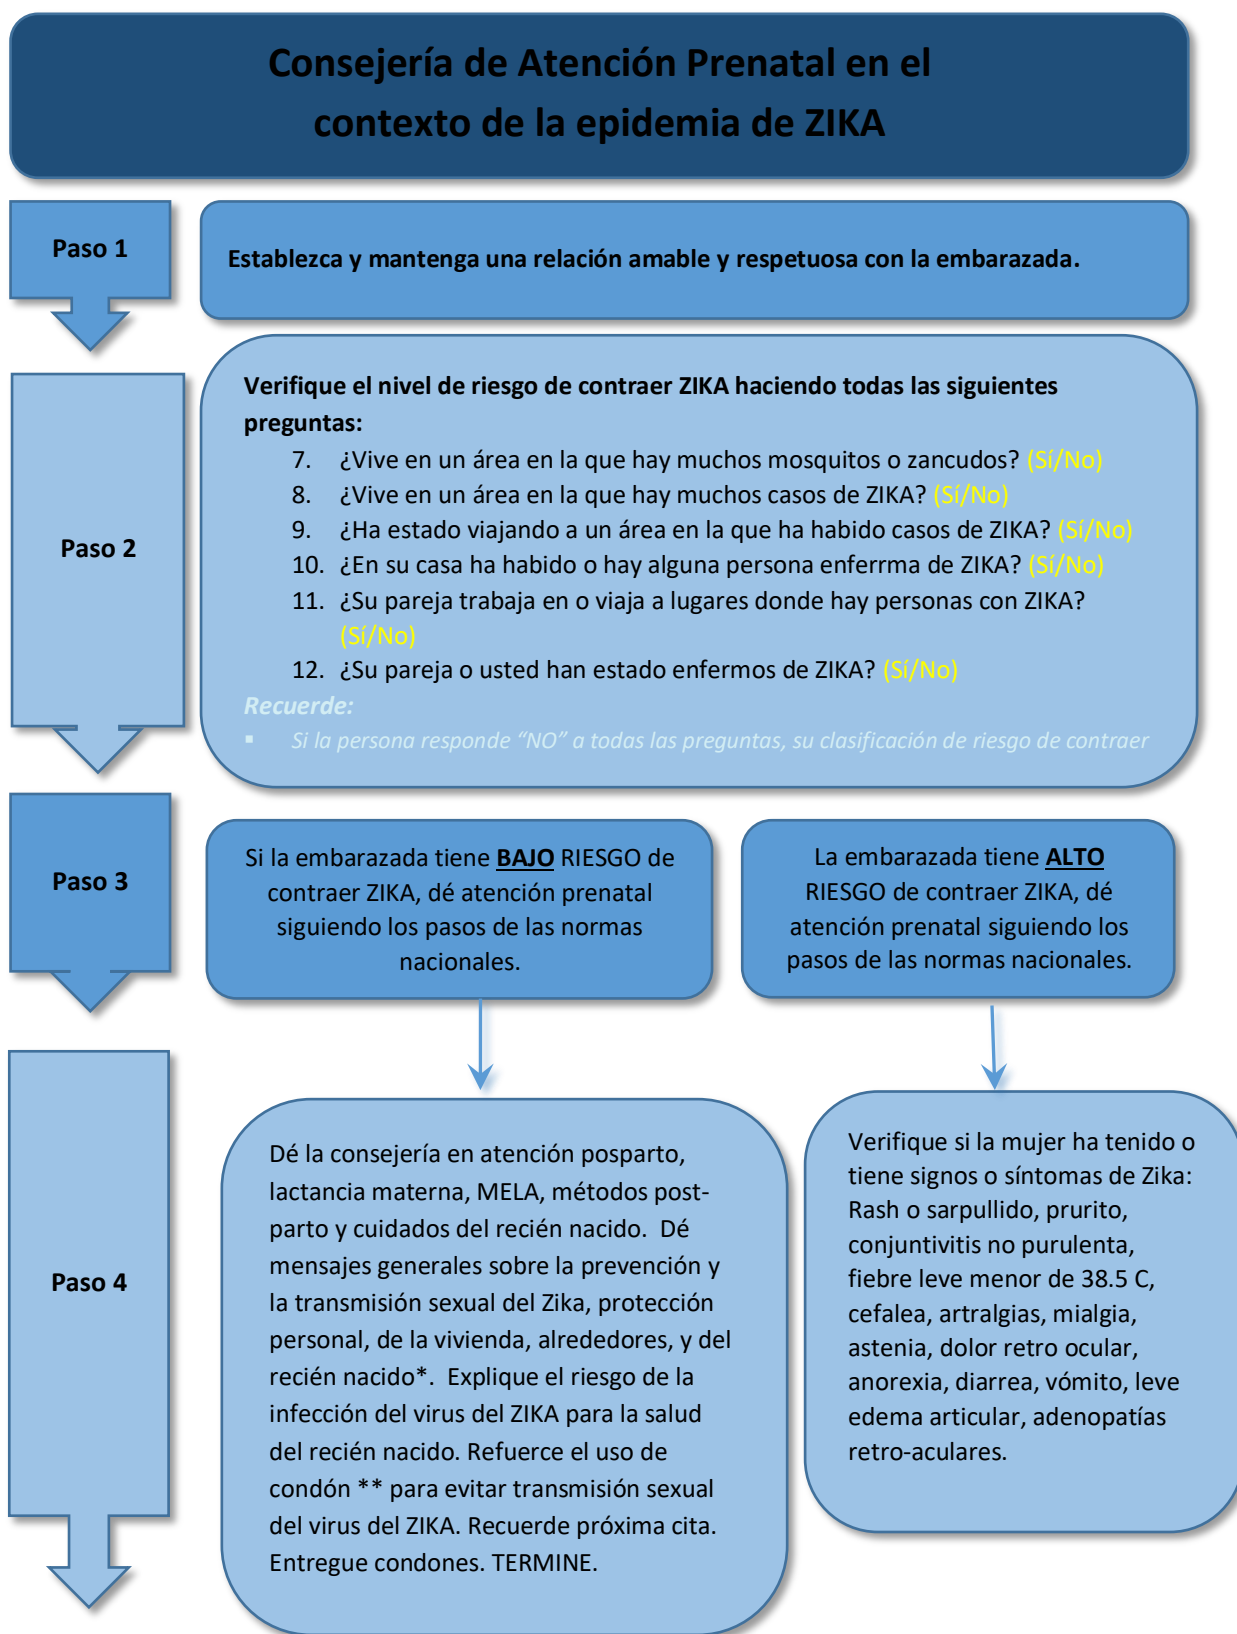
Consejería de Atención Prenatal en el contexto de la epidemia de ZIKA

Paso 1

Establezca y mantenga una relación amable y respetuosa con la embarazada.

Paso 2

Verifique el nivel de riesgo de contraer ZIKA haciendo todas las siguientes preguntas:

7. ¿Vive en un área en la que hay muchos mosquitos o zancudos? (Sí/No)
8. ¿Vive en un área en la que hay muchos casos de ZIKA? (Sí/No)
9. ¿Ha estado viajando a un área en la que ha habido casos de ZIKA? (Sí/No)
10. ¿En su casa ha habido o hay alguna persona enferrma de ZIKA? (Sí/No)
11. ¿Su pareja trabaja en o viaja a lugares donde hay personas con ZIKA? (Sí/No)
12. ¿Su pareja o usted han estado enfermos de ZIKA? (Sí/No)

Recuerde:
▪ Si la persona responde "NO" a todas las preguntas, su clasificación de riesgo de contraer

Paso 3

Si la embarazada tiene BAJO RIESGO de contraer ZIKA, dé atención prenatal siguiendo los pasos de las normas nacionales.

La embarazada tiene ALTO RIESGO de contraer ZIKA, dé atención prenatal siguiendo los pasos de las normas nacionales.

Paso 4

Dé la consejería en atención posparto, lactancia materna, MELA, métodos post-parto y cuidados del recién nacido. Dé mensajes generales sobre la prevención y la transmisión sexual del Zika, protección personal, de la vivienda, alrededores, y del recién nacido*. Explique el riesgo de la infección del virus del ZIKA para la salud del recién nacido. Refuerce el uso de condón ** para evitar transmisión sexual del virus del ZIKA. Recuerde próxima cita. Entregue condones. TERMINE.

Verifique si la mujer ha tenido o tiene signos o síntomas de Zika: Rash o sarpullido, prurito, conjuntivitis no purulenta, fiebre leve menor de 38.5 C, cefalea, artralgias, mialgia, astenia, dolor retro ocular, anorexia, diarrea, vómito, leve edema articular, adenopatías retro-aculares.